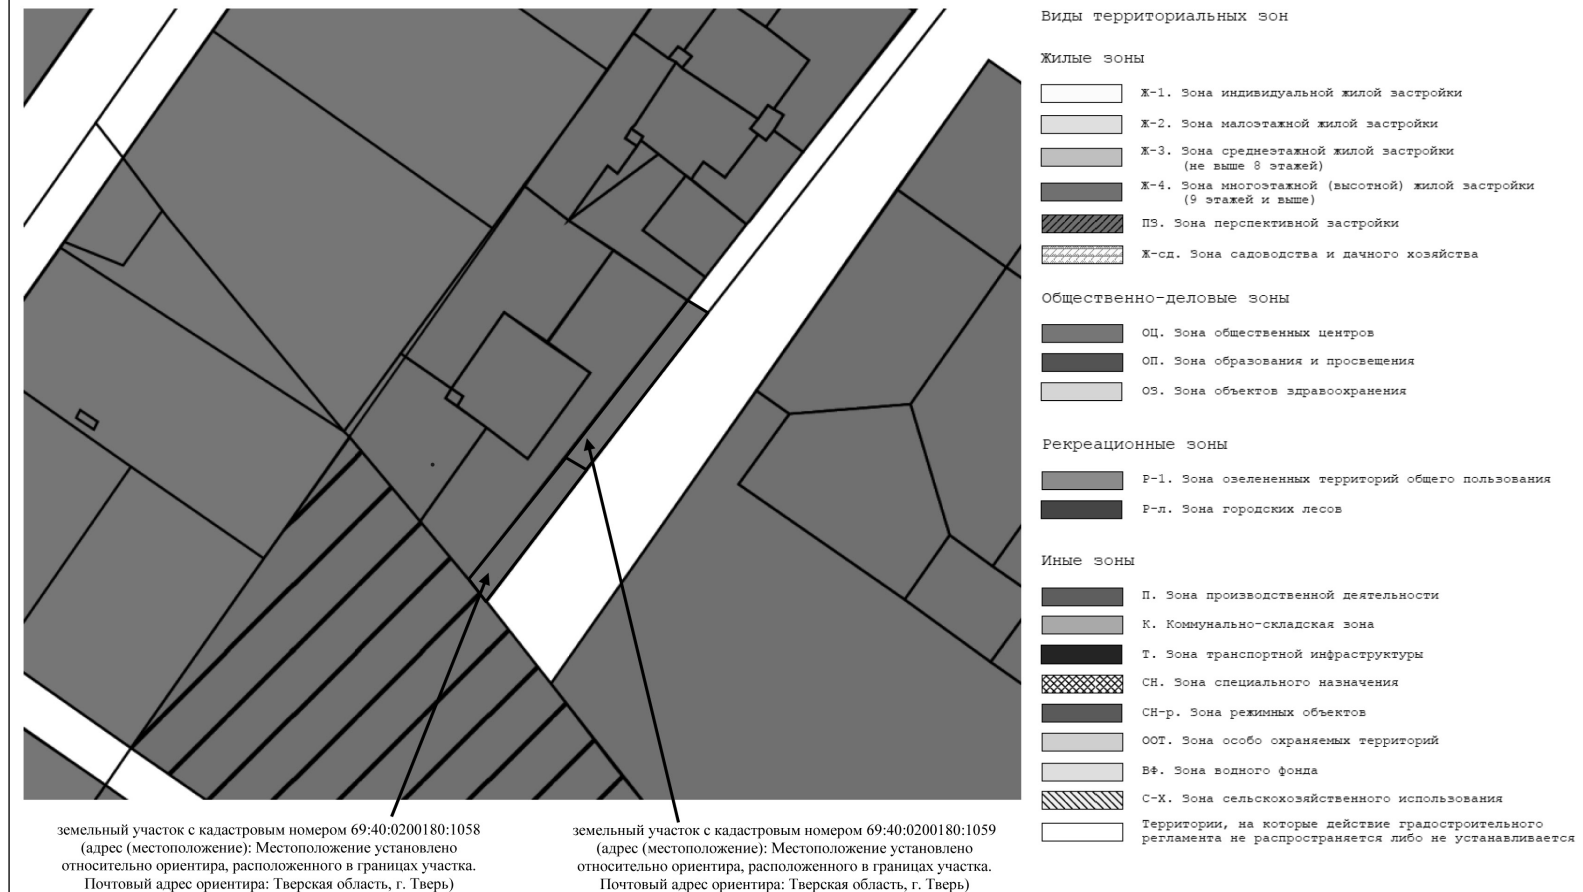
земельный участок с кадастровым номером 69:40:0200180:1058 (адрес (местоположение): Местоположение установлено относительно ориентира, расположенного в границах участка. Почтовый адрес ориентира: Тверская область, г. Тверь)

земельный участок с кадастровым номером 69:40:0200180:1059 (адрес (местоположение): Местоположение установлено относительно ориентира, расположенного в границах участка. Почтовый адрес ориентира: Тверская область, г. Тверь)

Виды территориальных зон

Жилые зоны

Ж-1. Зона индивидуальной жилой застройки

Ж-2. Зона малоэтажной жилой застройки

Ж-3. Зона среднеэтажной жилой застройки (не выше 8 этажей)

Ж-4. Зона многоэтажной (высотной) жилой застройки (9 этажей и выше)

ПЗ. Зона перспективной застройки

Ж-сд. Зона садоводства и дачного хозяйства

Общественно-деловые зоны

ОЦ. Зона общественных центров

ОП. Зона образования и просвещения

ОЗ. Зона объектов здравоохранения

Рекреационные зоны

Р-1. Зона озелененных территорий общего пользования

Р-л. Зона городских лесов

Иные зоны

П. Зона производственной деятельности

К. Коммунально-складская зона

Т. Зона транспортной инфраструктуры

СН. Зона специального назначения

СН-р. Зона режимных объектов

ООТ. Зона особо охраняемых территорий

ВФ. Зона водного фонда

С-Х. Зона сельскохозяйственного использования

Территории, на которые действие градостроительного регламента не распространяется либо не устанавливается